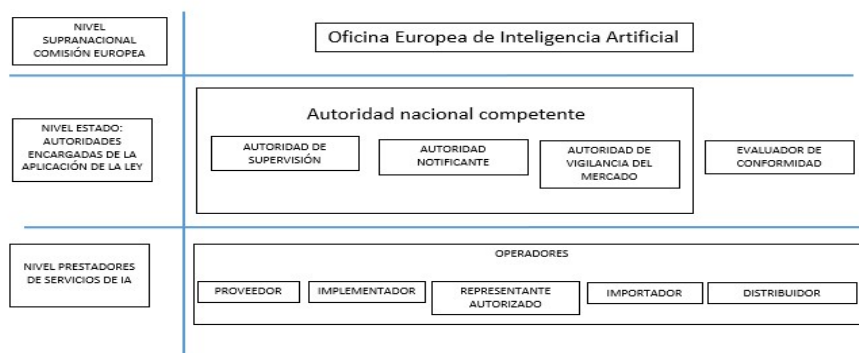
NIVEL SUPRANACIONAL COMISIÓN EUROPEA

Oficina Europea de Inteligencia Artificial

NIVEL ESTADO: AUTORIDADES ENCARGADAS DE LA APLICACIÓN DE LA LEY

Autoridad nacional competente

AUTORIDAD DE SUPERVISIÓN

AUTORIDAD NOTIFICANTE

AUTORIDAD DE VIGILANCIA DEL MERCADO

EVALUADOR DE CONFORMIDAD

NIVEL PRESTADORES DE SERVICIOS DE IA

OPERADORES

PROVEEDOR

IMPLEMENTADOR

REPRESENTANTE AUTORIZADO

IMPORTADOR

DISTRIBUIDOR